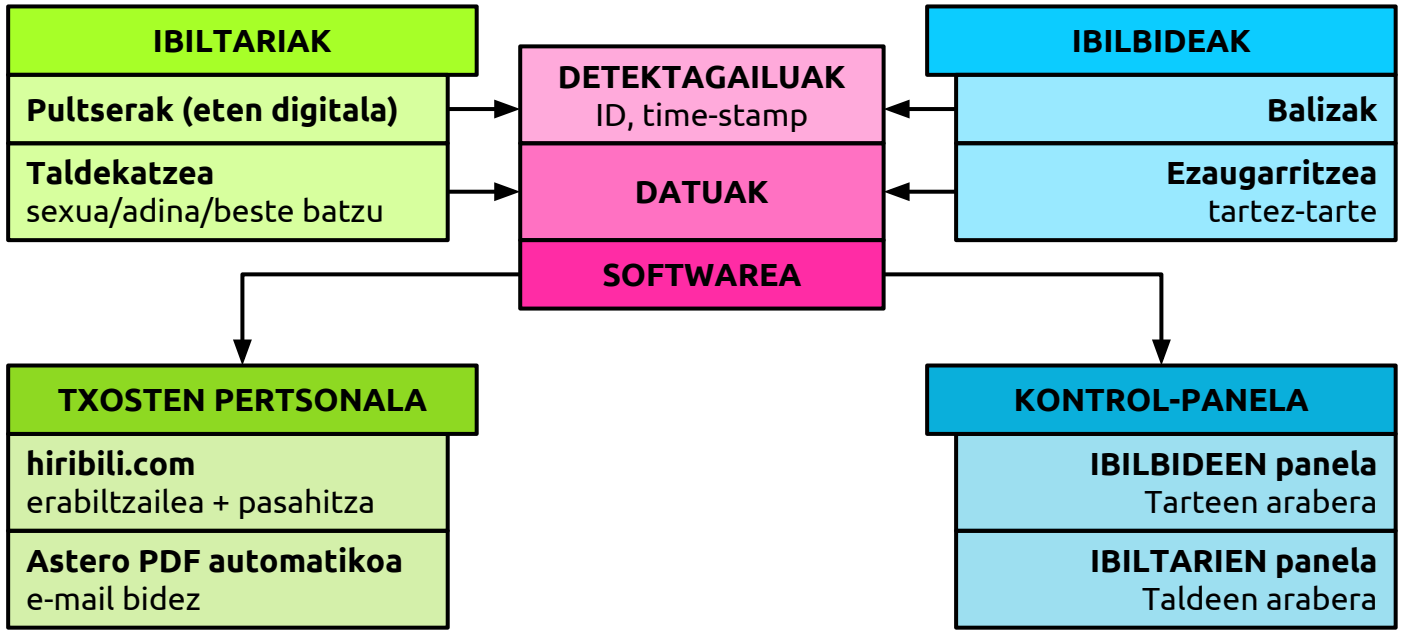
IBILTARIAK

Pultserak (eten digitala)

Taldekatzea
sexua/adina/beste batzu

DETEKTAGAILUAK
ID, time-stamp

DATUAK

SOFTWAREA

IBILBIDEAK

Balizak

Ezaugarritzea
tartez-tarte

TXOSTEN PERTSONALA

hiribili.com
erabiltzailea + pasahitza

Astero PDF automatikoa
e-mail bidez

KONTROL-PANELA

IBILBIDEEN panela
Tarteen arabera

IBILTARIEN panela
Taldeen arabera